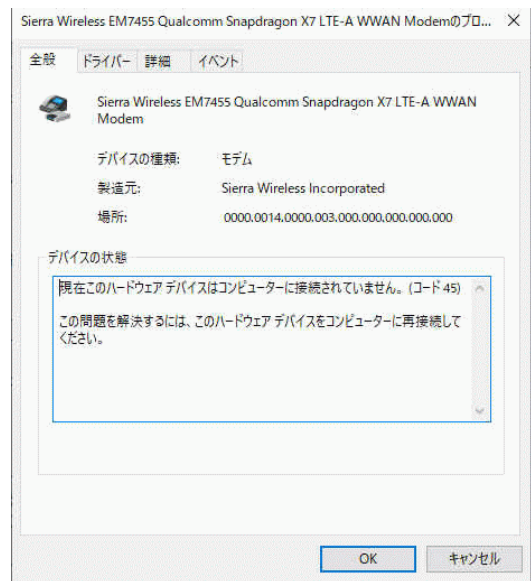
Sierra Wireless EM7455 Qualcomm Snapdragon X7 LTE-A WWAN Modemのプロ... ×

全般 ドライバー 詳細 イベント

Sierra Wireless EM7455 Qualcomm Snapdragon X7 LTE-A WWAN Modem

デバイスの種類: モデム

製造元: Sierra Wireless Incorporated

場所: 0000.0014.0000.003.000.000.000.000.000

デバイスの状態

現在このハードウェア デバイスはコンピューターに接続されていません。(コード 45)

この問題を解決するには、このハードウェア デバイスをコンピューターに再接続してください。

OK キャンセル